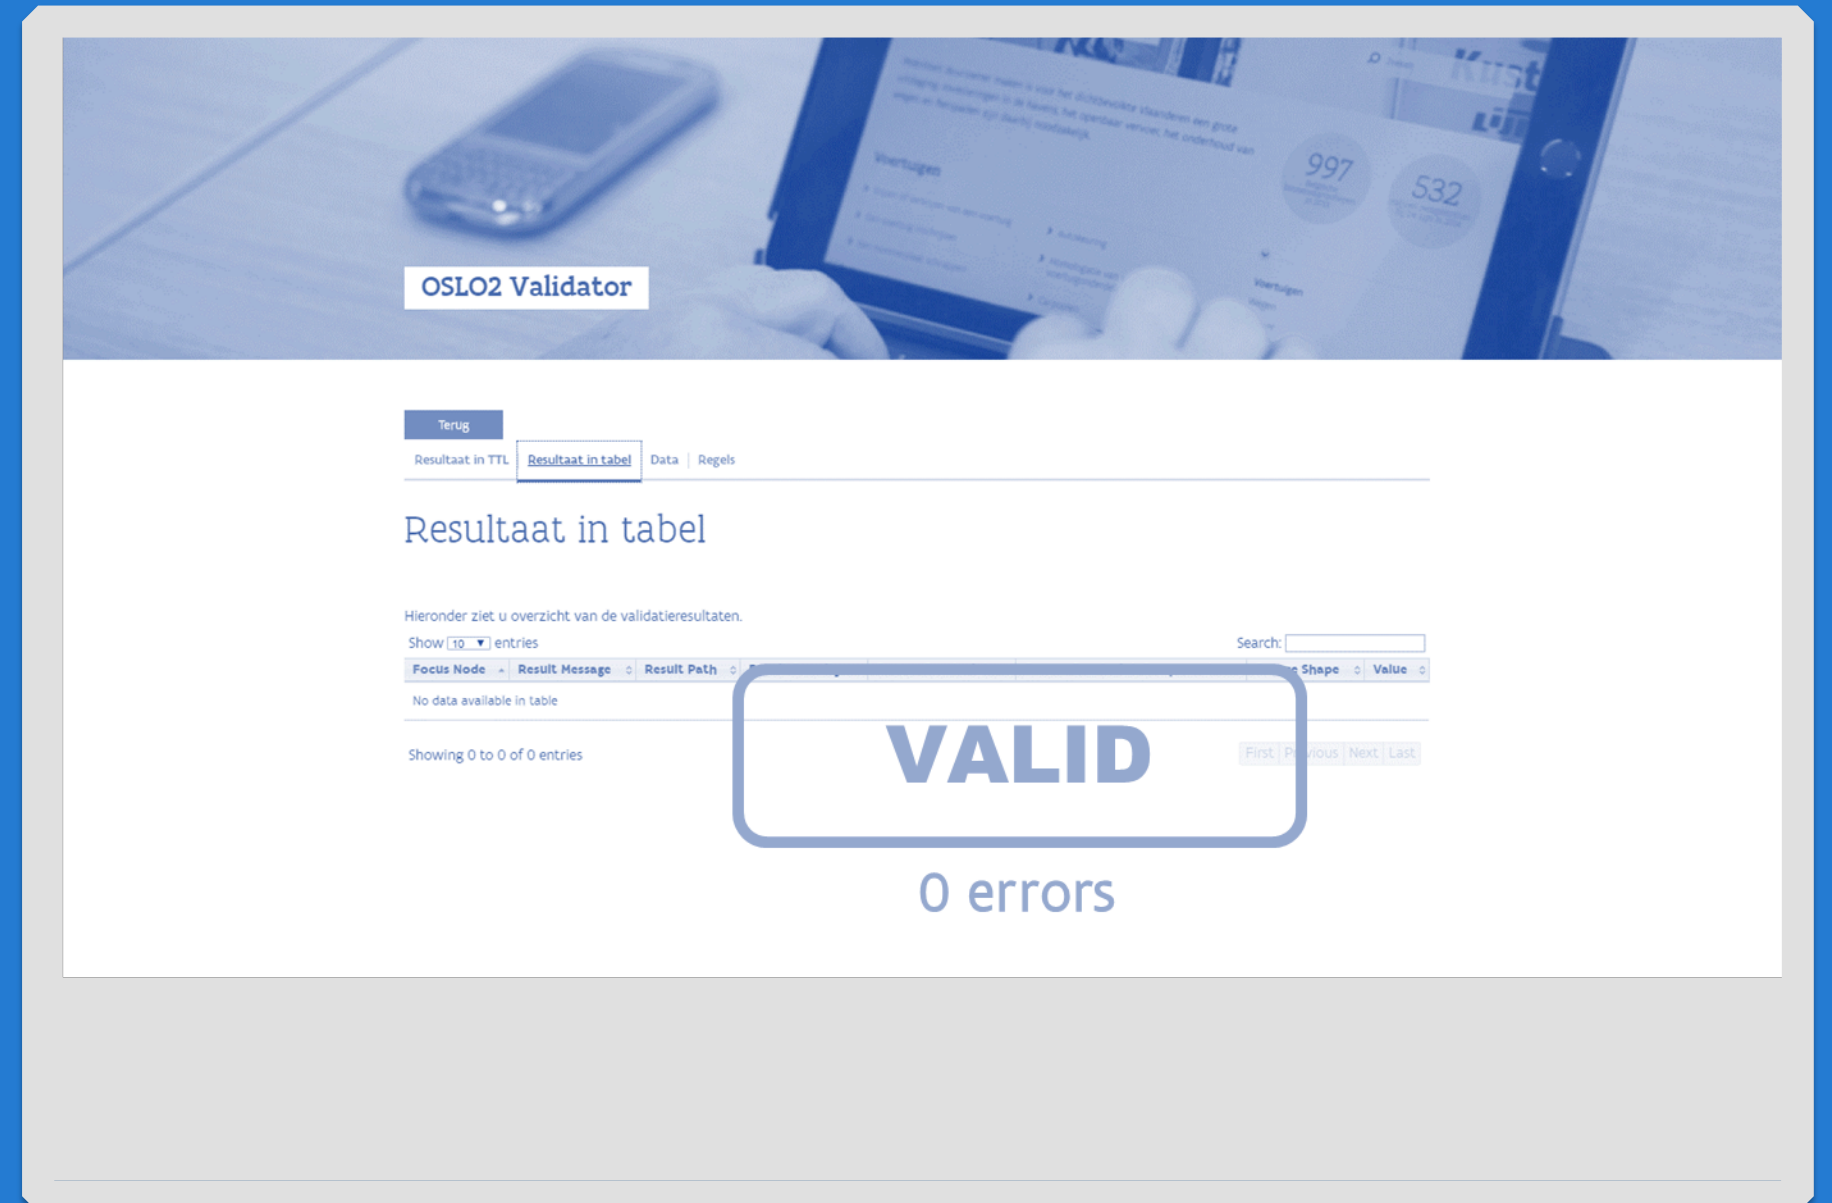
OSLO2 Validator

Terug

Resultaat in TTL | Resultaat in tabel | Data | Regels

Resultaat in tabel

Hieronder ziet u overzicht van de validatieresultaten.

Show 10 entries

Search:

| Focus Node | Result Message | Result Path | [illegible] | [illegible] | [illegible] | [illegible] Shape | Value |
|---|---|---|---|---|---|---|---|
| No data available in table | | | | | | | |

Showing 0 to 0 of 0 entries

First P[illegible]vious Next Last

VALID

0 errors